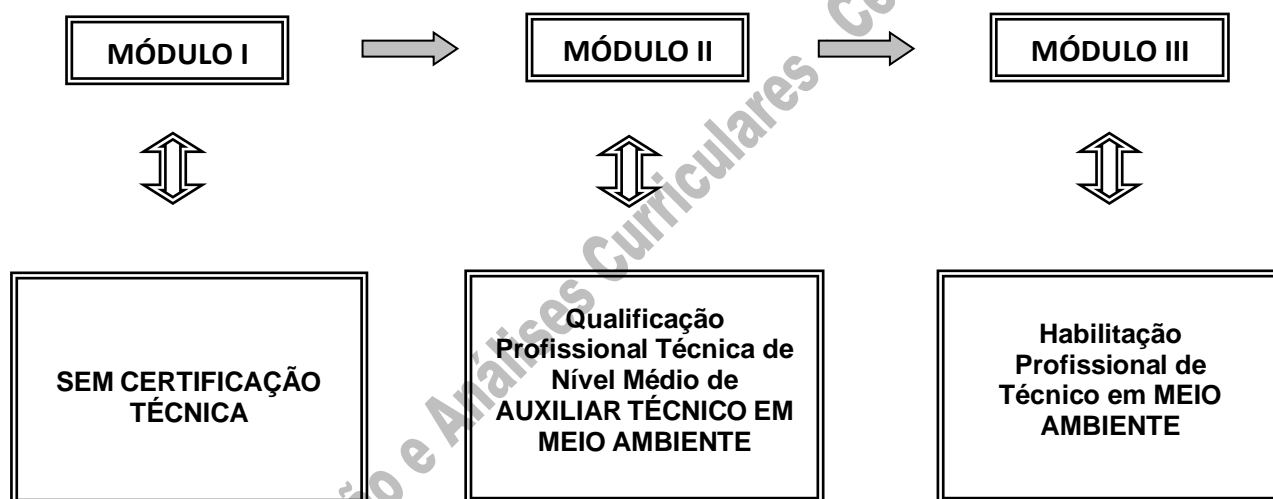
MÓDULO I

MÓDULO II

MÓDULO III

SEM CERTIFICAÇÃO TÉCNICA

Qualificação Profissional Técnica de Nível Médio de AUXILIAR TÉCNICO EM MEIO AMBIENTE

Habilitação Profissional de Técnico em MEIO AMBIENTE

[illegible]ão e Análises Curriculares Ce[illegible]